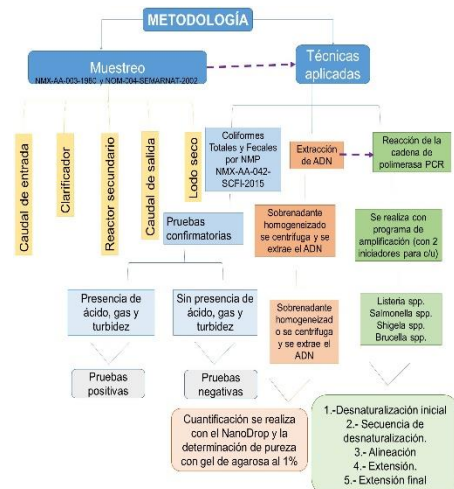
METODOLOGÍA

Muestreo
NMX-AA-003-1980 y NOM-004-SEMARNAT-2002

Técnicas aplicadas

Caudal de entrada

Clarificador

Reactor secundario

Caudal de salida

Lodo seco

Coliformes Totales y Fecales por NMP NMX-AA-042-SCFI-2015

Extracción de ADN

Reacción de la cadena de polimerasa PCR

Pruebas confirmatorias

Sobrenadante homogeneizado se centrifuga y se extrae el ADN

Se realiza con programa de amplificación (con 2 iniciadores para c/u)

Presencia de ácido, gas y turbidez

Sin presencia de ácido, gas y turbidez

Sobrenadante homogeneizado o se centrifuga y se extrae el ADN

Listeria spp.
Salmonella spp.
Shigela spp.
Brucella spp.

Pruebas positivas

Pruebas negativas

Cuantificación se realiza con el NanoDrop y la determinación de pureza con gel de agarosa al 1%

1.-Desnaturalización inicial
2.- Secuencia de desnaturalización.
3.- Alineación
4.- Extensión.
5.- Extensión final